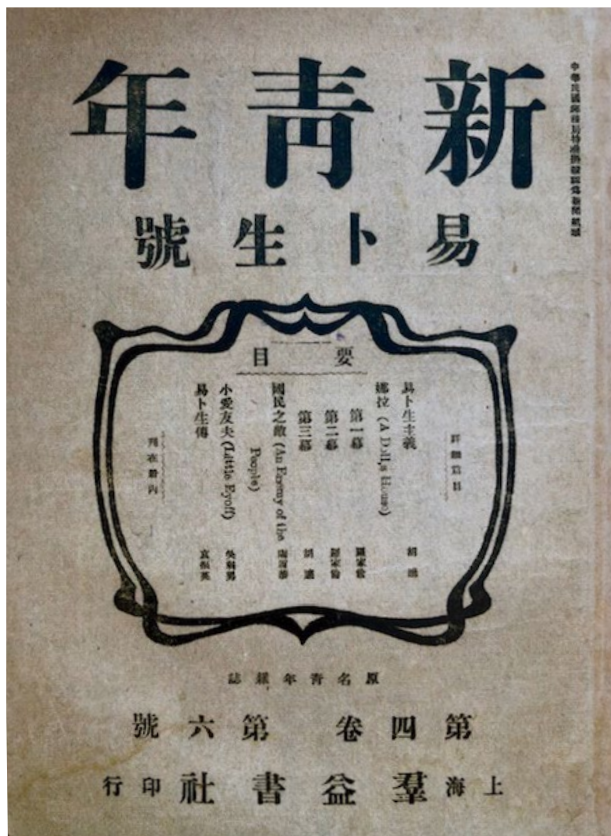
新青年

易卜生號

中華民國郵務局特准掛號認爲新聞紙類

要目

評論篇目

易卜生主義　胡適

娜拉 (A Doll's House)

第一幕　羅家倫

第二幕　羅家倫

第三幕　胡適

國民之敵 (An Enemy of the People)　陶履恭

小愛友夫 (Little Eyolf)　吳弱男

易卜生傳　袁振英

其餘篇目見內

原名青年雜誌

第四卷　第六號

上海羣益書社印行